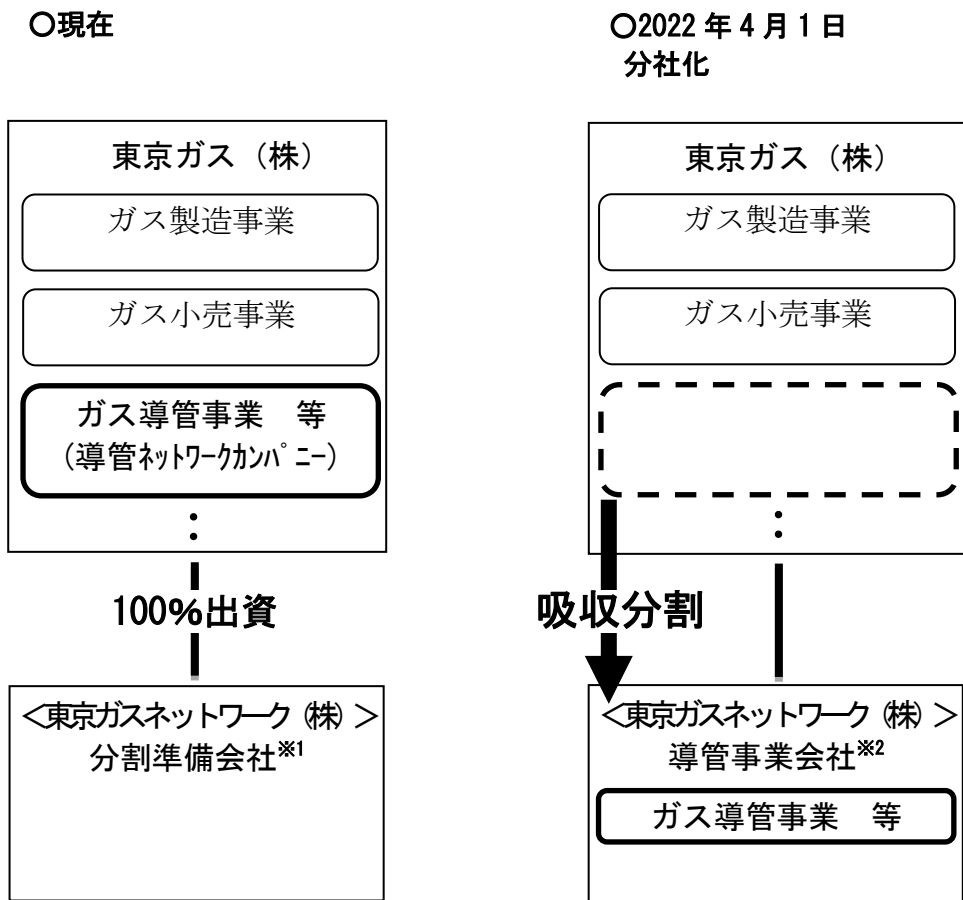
○現在

東京ガス（株）

ガス製造事業

ガス小売事業

ガス導管事業　等
（導管ﾈｯﾄﾜｰｸｶﾝﾊﾟﾆｰ）

⋮

100%出資

<東京ガスネットワーク（株）>
分割準備会社※1

○2022 年 4 月 1 日
分社化

東京ガス（株）

ガス製造事業

ガス小売事業

⋮

吸収分割

<東京ガスネットワーク（株）>
導管事業会社※2

ガス導管事業　等